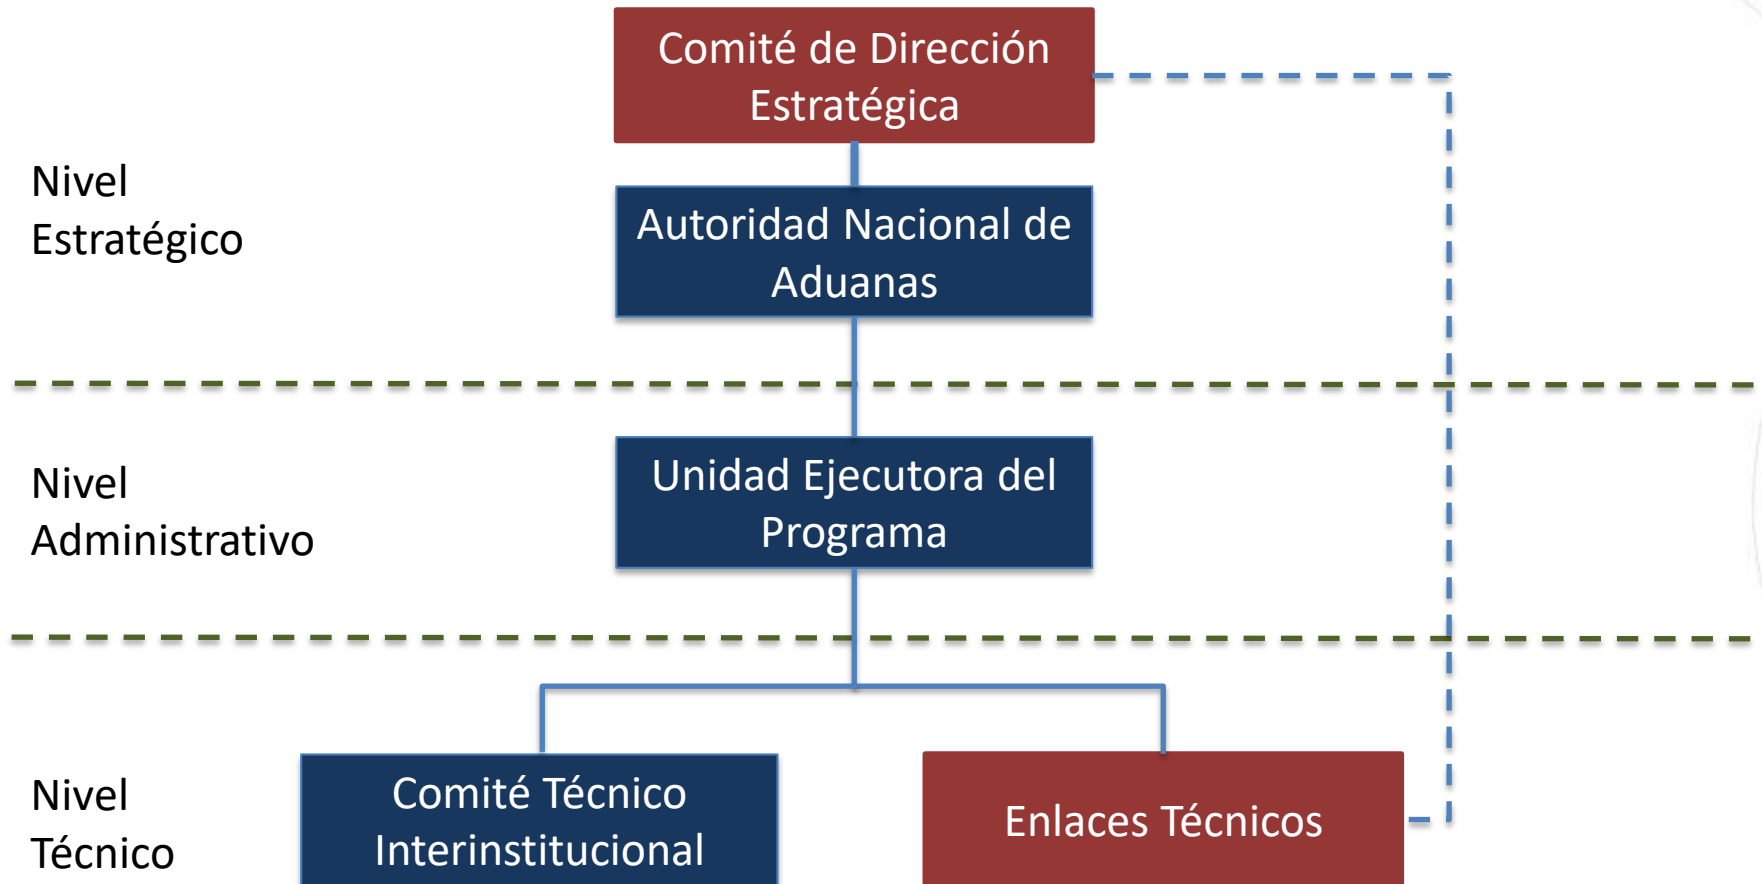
Comité de Dirección Estratégica

Nivel Estratégico

Autoridad Nacional de Aduanas

Nivel Administrativo

Unidad Ejecutora del Programa

Nivel Técnico

Comité Técnico Interinstitucional

Enlaces Técnicos